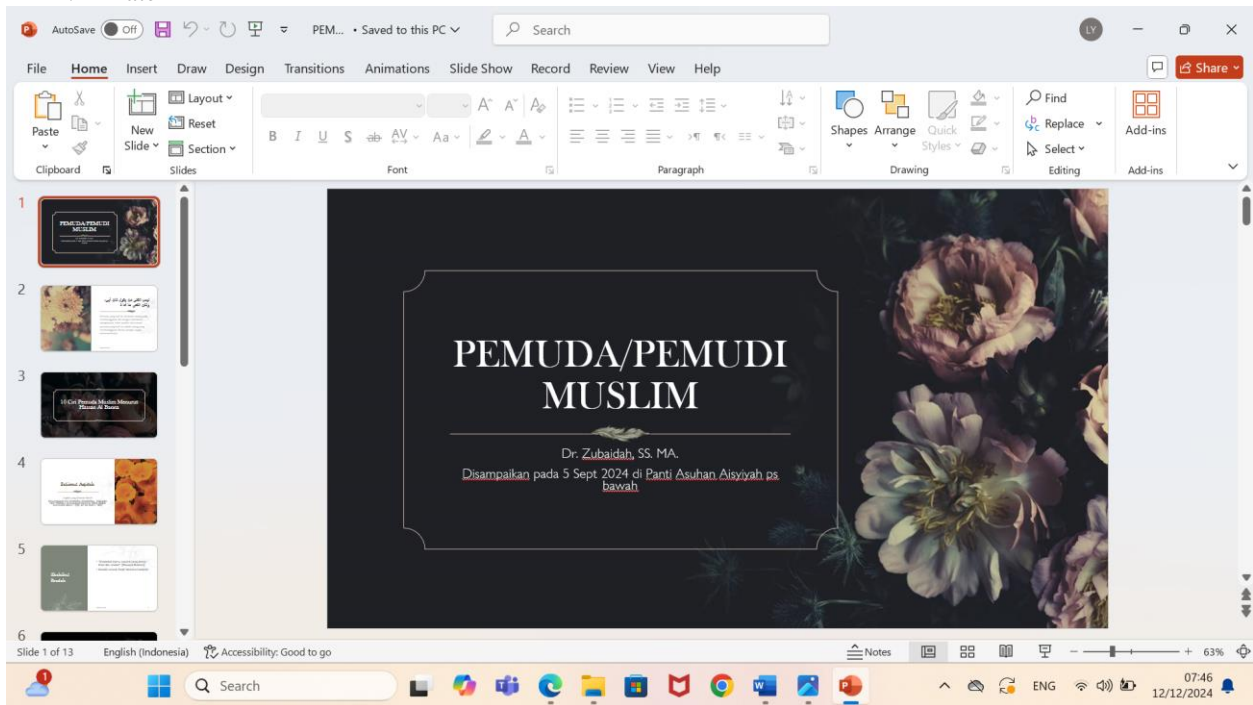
AutoSave Off PEM... • Saved to this PC Search LY

File Home Insert Draw Design Transitions Animations Slide Show Record Review View Help Share

Paste Clipboard New Slide Layout Reset Section Slides Font Paragraph Shapes Arrange Quick Styles Drawing Find Replace Select Editing Add-ins Add-ins

1
PEMUDA/PEMUDI MUSLIM

2

3
10 Ciri Pemuda Muslim Menurut Hasan Al Banna

4

5

6

PEMUDA/PEMUDI MUSLIM

Dr. Zubaidah, SS. MA.

Disampaikan pada 5 Sept 2024 di Panti Asuhan Aisyiyah ps bawah

Slide 1 of 13 English (Indonesia) Accessibility: Good to go Notes 63%

Search ENG 07:46 12/12/2024